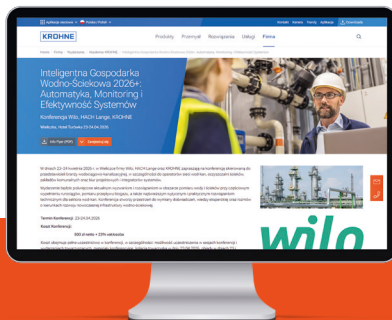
Aplikacje wyszukaj Polska / Polski

Kontakt Kariera Prasa Aplikacje Downloads

KROHNE

Produkty Przemysł Rozwiązania Usługi Firma

Inteligentna Gospodarka Wodno-Ściekowa 2026+: Automatyka, Monitoring i Efektywność Systemów

Konferencja Wilo, HACH Lange, KROHNE

Wieliczka, Hotel Turówka 23-24.04.2026

W dniach 22-24 kwietnia 2026 r. w Wieliczce firmy Wilo, HACH Lange oraz KROHNE zapraszają na konferencję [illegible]

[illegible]

Termin Konferencji: 23-24.04.2026

Koszt Konferencji:

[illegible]

wilo